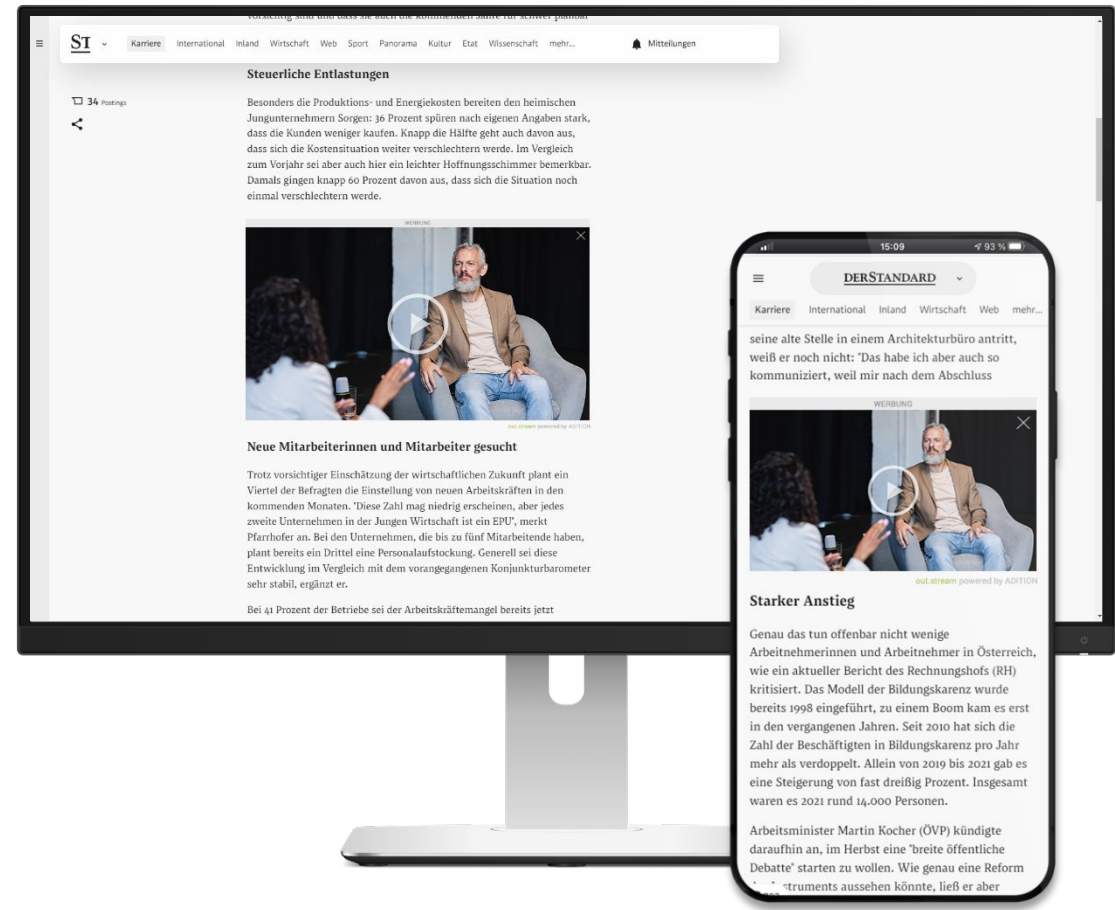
vorsichtig sind und dass sie auch die kommenden Jahre für schwer planbar

ST Karriere International Inland Wirtschaft Web Sport Panorama Kultur Etat Wissenschaft mehr... Mitteilungen

34 Postings

Steuerliche Entlastungen

Besonders die Produktions- und Energiekosten bereiten den heimischen Jungunternehmern Sorgen: 36 Prozent spüren nach eigenen Angaben stark, dass die Kunden weniger kaufen. Knapp die Hälfte geht auch davon aus, dass sich die Kostensituation weiter verschlechtern werde. Im Vergleich zum Vorjahr sei aber auch hier ein leichter Hoffnungsschimmer bemerkbar. Damals gingen knapp 60 Prozent davon aus, dass sich die Situation noch einmal verschlechtern werde.

WERBUNG

out.stream powered by ADITION

Neue Mitarbeiterinnen und Mitarbeiter gesucht

Trotz vorsichtiger Einschätzung der wirtschaftlichen Zukunft plant ein Viertel der Befragten die Einstellung von neuen Arbeitskräften in den kommenden Monaten. "Diese Zahl mag niedrig erscheinen, aber jedes zweite Unternehmen in der Jungen Wirtschaft ist ein EPU", merkt Pfarrhofer an. Bei den Unternehmen, die bis zu fünf Mitarbeitende haben, plant bereits ein Drittel eine Personalaufstockung. Generell sei diese Entwicklung im Vergleich mit dem vorangegangenen Konjunkturbarometer sehr stabil, ergänzt er.

Bei 41 Prozent der Betriebe sei der Arbeitskräftemangel bereits jetzt

15:09 93 %

DERSTANDARD

Karriere International Inland Wirtschaft Web mehr...

seine alte Stelle in einem Architekturbüro antritt, weiß er noch nicht: "Das habe ich aber auch so kommuniziert, weil mir nach dem Abschluss

WERBUNG

out.stream powered by ADITION

Starker Anstieg

Genau das tun offenbar nicht wenige Arbeitnehmerinnen und Arbeitnehmer in Österreich, wie ein aktueller Bericht des Rechnungshofs (RH) kritisiert. Das Modell der Bildungskarenz wurde bereits 1998 eingeführt, zu einem Boom kam es erst in den vergangenen Jahren. Seit 2010 hat sich die Zahl der Beschäftigten in Bildungskarenz pro Jahr mehr als verdoppelt. Allein von 2019 bis 2021 gab es eine Steigerung von fast dreißig Prozent. Insgesamt waren es 2021 rund 14.000 Personen.

Arbeitsminister Martin Kocher (ÖVP) kündigte daraufhin an, im Herbst eine "breite öffentliche Debatte" starten zu wollen. Wie genau eine Reform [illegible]struments aussehen könnte, ließ er aber